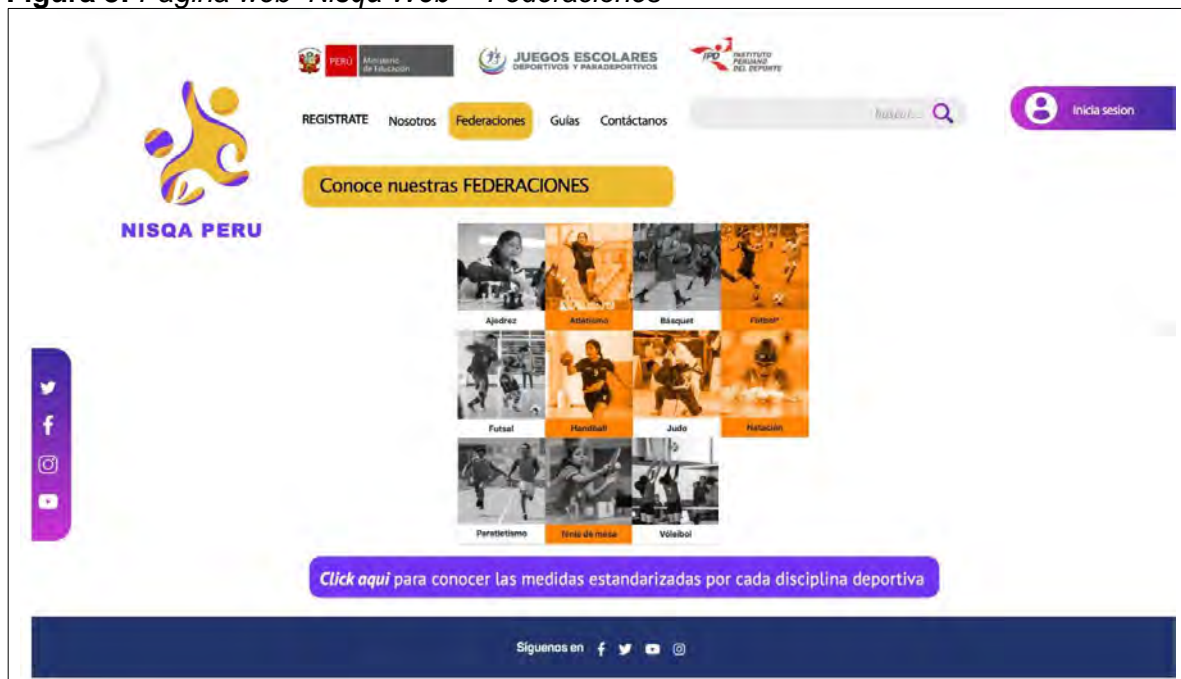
Figura 5. Página web "Nisqa Web" – Federaciones

PERÚ Ministerio de Educación
JUEGOS ESCOLARES DEPORTIVOS Y PARADEPORTIVOS
IPD INSTITUTO PERUANO DEL DEPORTE

NISQA PERU

REGISTRATE Nosotros Federaciones Guías Contáctanos

Buscar...

Inicia sesion

Conoce nuestras FEDERACIONES

Ajedrez
Atletismo
Básquet
Fútbol
Futsal
Handball
Judo
Natación
Paratletismo
Tenis de mesa
Vóleibol

Click aquí para conocer las medidas estandarizadas por cada disciplina deportiva

Síguenos en